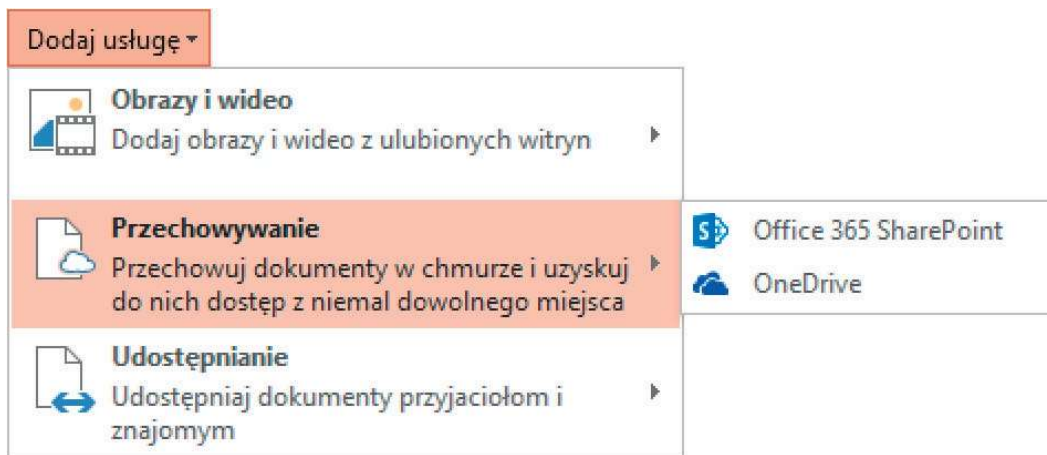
Dodaj usługę

**Obrazy i wideo**
Dodaj obrazy i wideo z ulubionych witryn

**Przechowywanie**
Przechowuj dokumenty w chmurze i uzyskuj do nich dostęp z niemal dowolnego miejsca

Office 365 SharePoint
OneDrive

**Udostępnianie**
Udostępniaj dokumenty przyjaciołom i znajomym